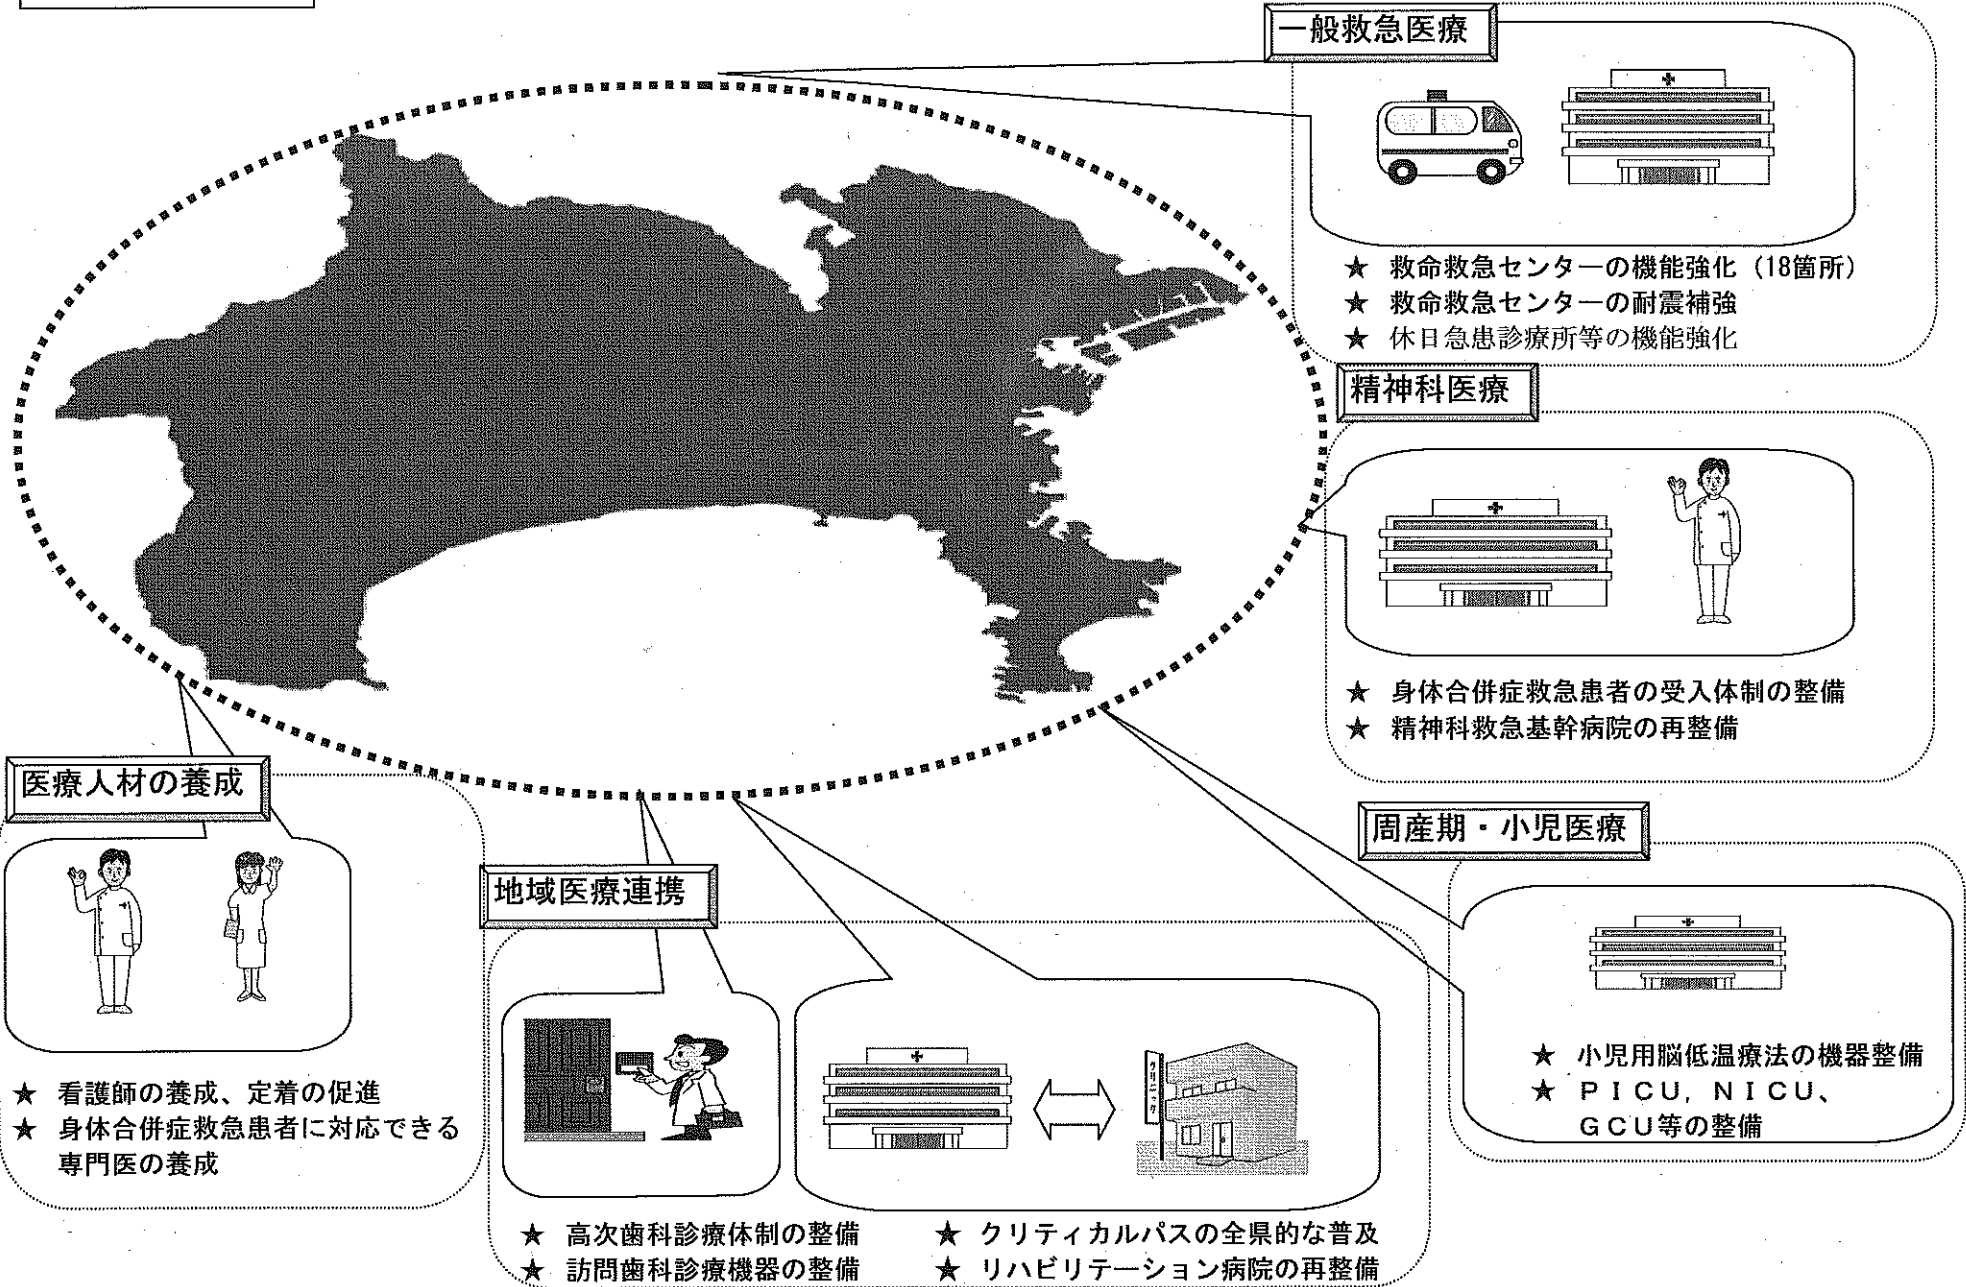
一般救急医療

★ 救命救急センターの機能強化（18箇所）
★ 救命救急センターの耐震補強
★ 休日急患診療所等の機能強化

精神科医療

★ 身体合併症救急患者の受入体制の整備
★ 精神科救急基幹病院の再整備

周産期・小児医療

★ 小児用脳低温療法の機器整備
★ ＰＩＣＵ，ＮＩＣＵ、ＧＣＵ等の整備

医療人材の養成

★ 看護師の養成、定着の促進
★ 身体合併症救急患者に対応できる専門医の養成

地域医療連携

クリニック

★ 高次歯科診療体制の整備
★ 訪問歯科診療機器の整備
★ クリティカルパスの全県的な普及
★ リハビリテーション病院の再整備